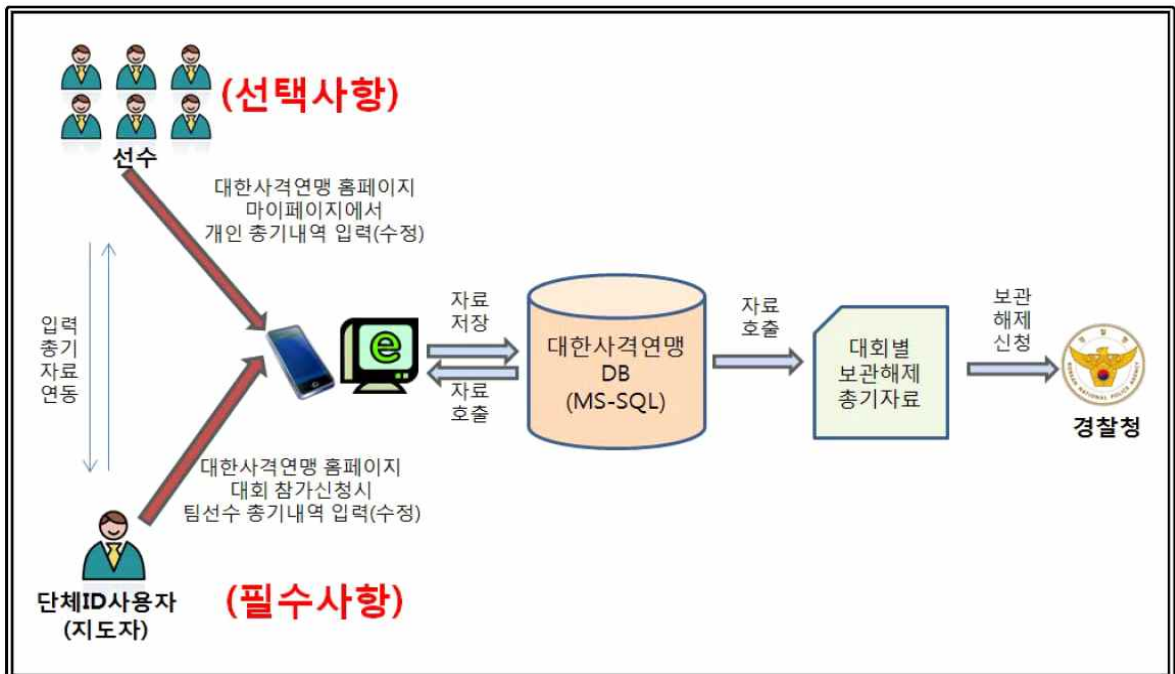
(선택사항)

선수

대한사격연맹 홈페이지
마이페이지에서
개인 총기내역 입력(수정)

입력
총기
자료
연동

자료
저장

자료
호출

대한사격연맹
DB
(MS-SQL)

자료
호출

대회별
보관해제
총기자료

보관
해제
신청

경찰청

대한사격연맹 홈페이지
대회 참가신청시
팀선수 총기내역 입력(수정)

단체ID사용자
(지도자)

(필수사항)